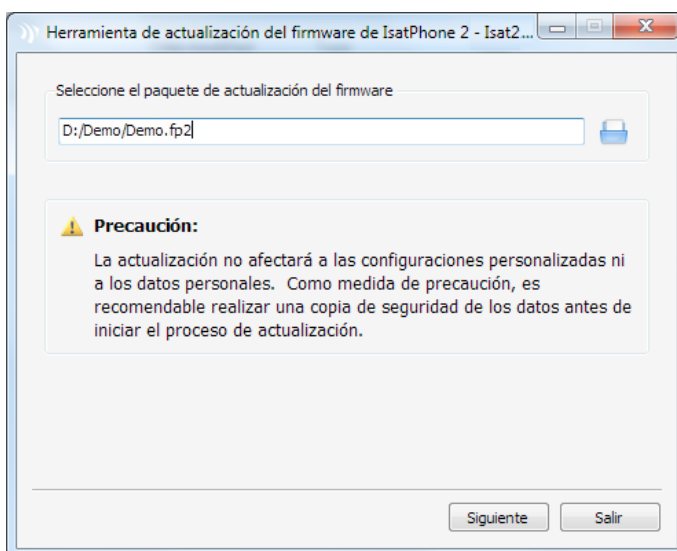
Herramienta de actualización del firmware de IsatPhone 2 - Isat2...

Seleccione el paquete de actualización del firmware

D:/Demo/Demo.fp2

Precaución:

La actualización no afectará a las configuraciones personalizadas ni a los datos personales. Como medida de precaución, es recomendable realizar una copia de seguridad de los datos antes de iniciar el proceso de actualización.

Siguiente

Salir